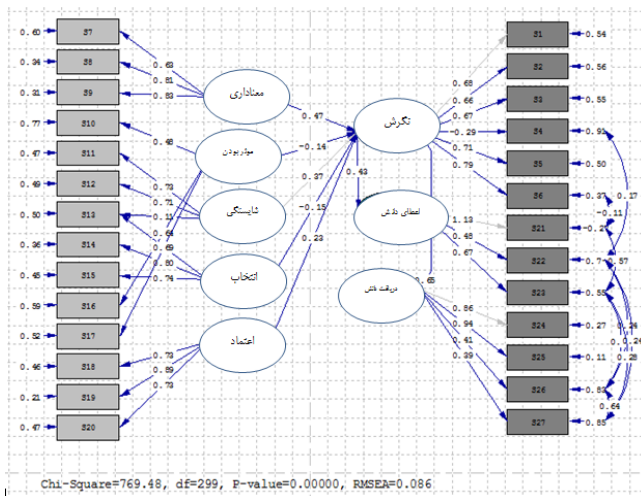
0.60 S7
0.34 S8
0.31 S9
0.77 S10
0.47 S11
0.49 S12
0.50 S13
0.36 S14
0.45 S15
0.59 S16
0.52 S17
0.46 S18
0.21 S19
0.47 S20

0.63
0.81
0.83
0.48
0.73
0.71
0.11
0.64
0.69
0.80
0.74
0.73
0.89
0.73

معناداری
موثربودن
شایستگی
انتخاب
اعتماد

0.47
-0.14
0.37
-0.15
0.23

نگرش
0.43
اعطای دانش
دریافت دانش
65

0.68
0.66
0.67
-0.29
0.71
0.79
1.13
0.48
0.67
0.86
0.94
0.41
0.39

S1 0.54
S2 0.56
S3 0.55
S4 0.91
S5 0.50
S6 0.37
S21 0.27
S22 0.77
S23 0.55
S24 0.27
S25 0.11
S26 0.85
S27 0.85

0.17
-0.11
0.57
0.24
0.26
0.28
0.64

Chi-Square=769.48, df=299, P-value=0.00000, RMSEA=0.086